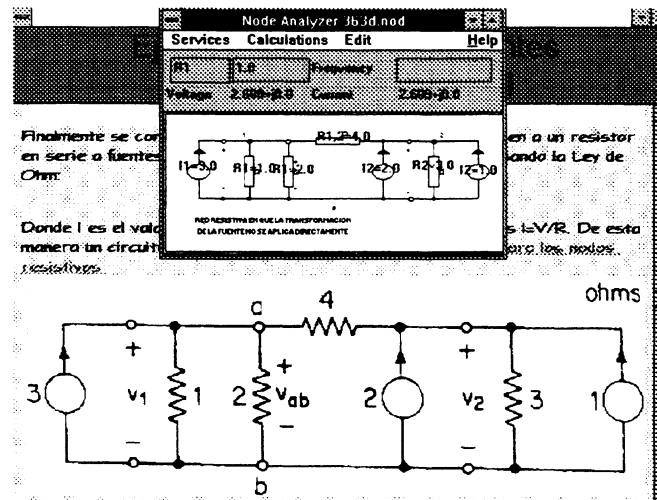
Node Analyzer 3b3d.nod

Services Calculations Edit Help

R1 1.0 Frequency

Voltage 2.000+j0.0 Current 2.000+j0.0

R1-3+j4.0

I1=3.0 R1+1.0 R1=2.0 I2=2.0 R2=3.0 I2=1.0

RED RESISTIVA EN QUE LA TRANSFORMACION DE LA FUENTE NO SE APLICA DIRECTAMENTE

E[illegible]tes

Finalmente se co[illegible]en a un resistor en serie o fuente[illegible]ando la Ley de Ohm:

Donde I es el val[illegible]s I=V/R. De esta manera un circuit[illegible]ara los nodos resistivos.

ohms

4

a

+

3

$v_1$

1

2

+

$v_{ab}$

2

+

$v_2$

3

1

b